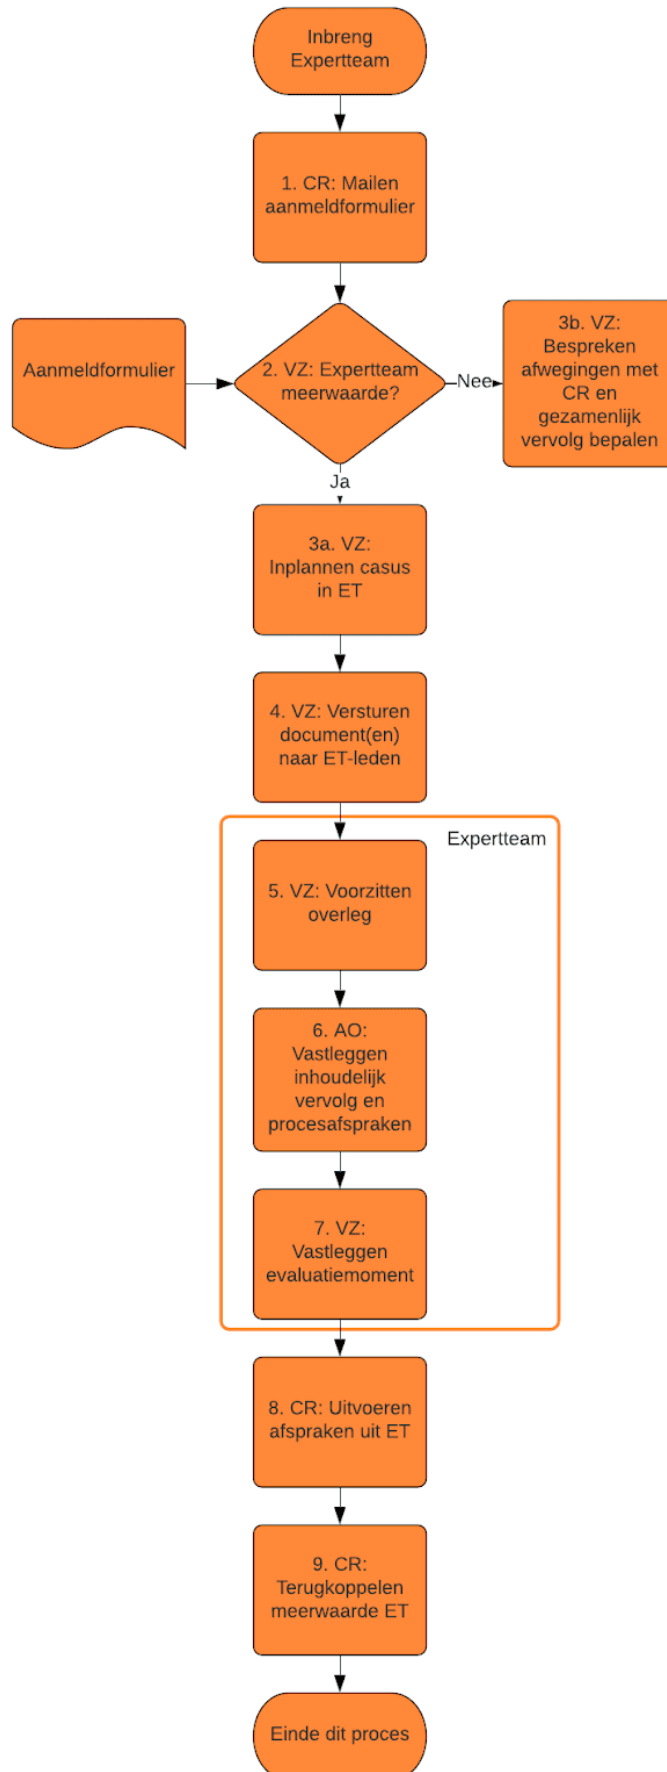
Inbreng Expertteam

1. CR: Mailen aanmeldformulier

Aanmeldformulier

2. VZ: Expertteam meerwaarde?

Nee

3b. VZ: Bespreken afwegingen met CR en gezamenlijk vervolg bepalen

Ja

3a. VZ: Inplannen casus in ET

4. VZ: Versturen document(en) naar ET-leden

Expertteam

5. VZ: Voorzitten overleg

6. AO: Vastleggen inhoudelijk vervolg en procesafspraken

7. VZ: Vastleggen evaluatiemoment

8. CR: Uitvoeren afspraken uit ET

9. CR: Terugkoppelen meerwaarde ET

Einde dit proces